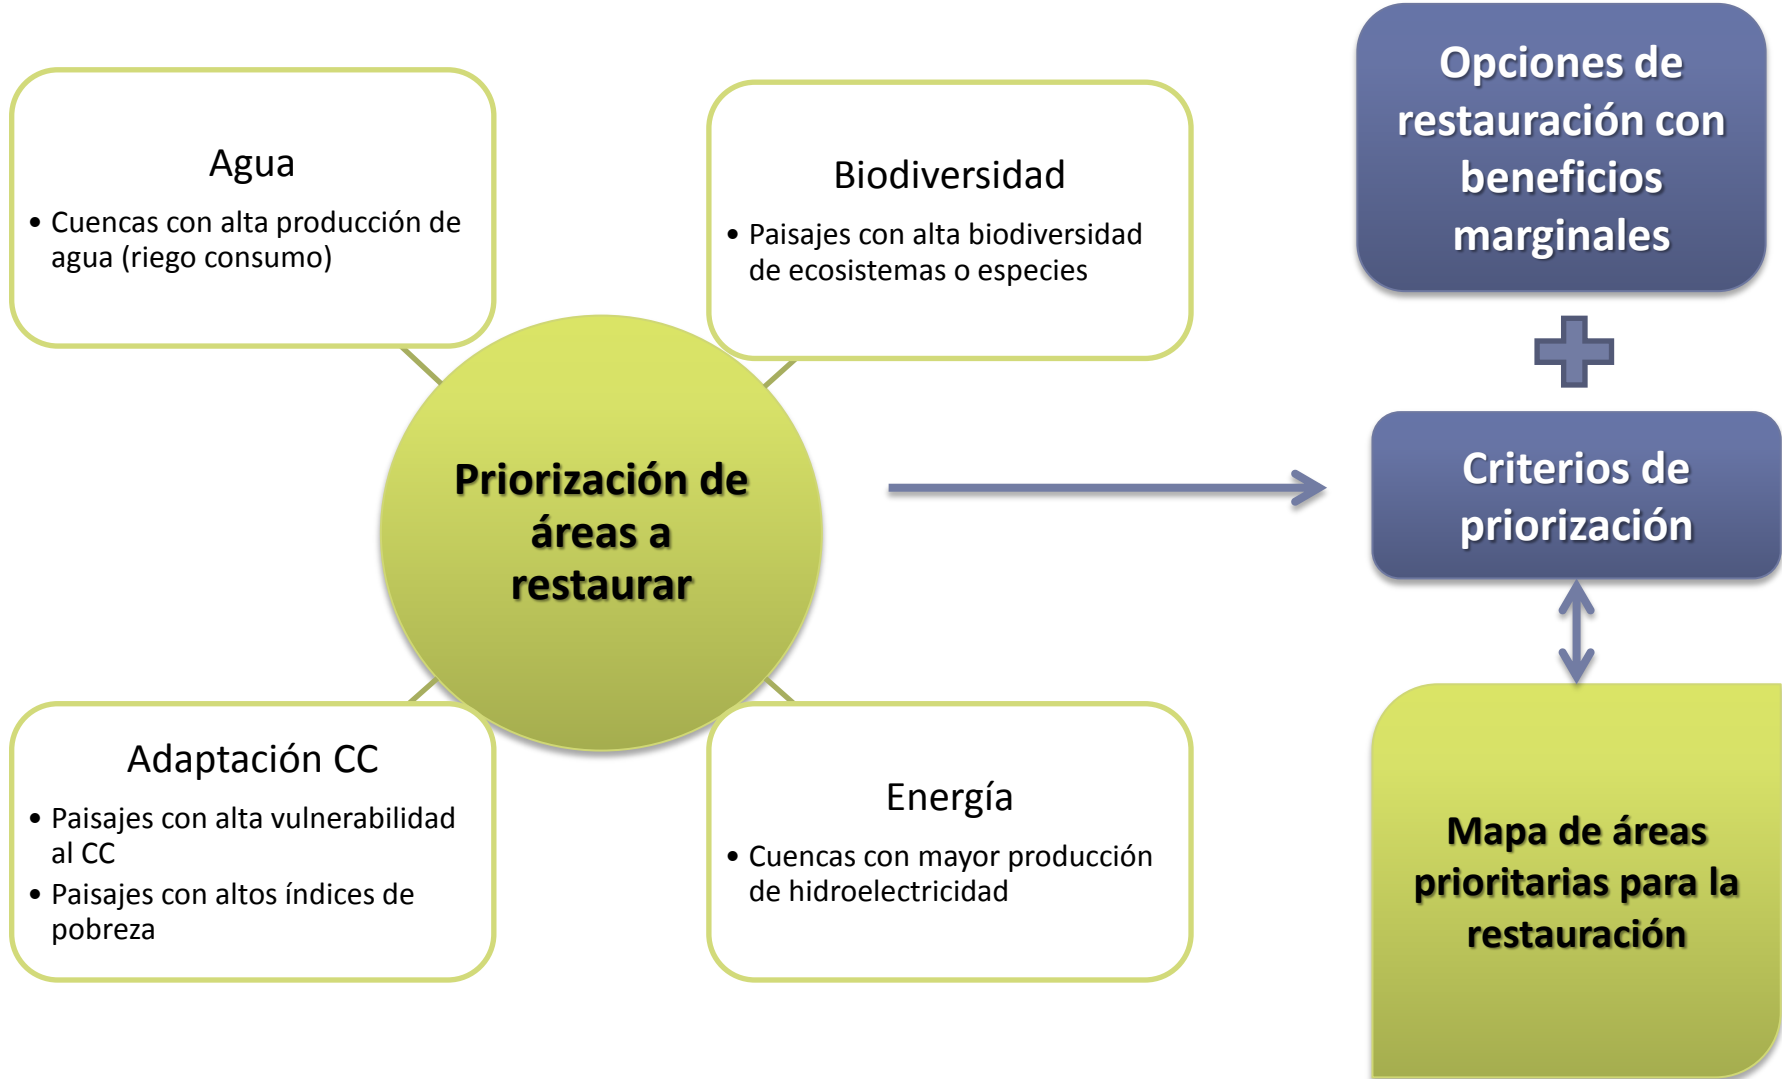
Agua

- Cuencas con alta producción de agua (riego consumo)

Biodiversidad

- Paisajes con alta biodiversidad de ecosistemas o especies

Opciones de restauración con beneficios marginales

Priorización de áreas a restaurar

Criterios de priorización

Adaptación CC

- Paisajes con alta vulnerabilidad al CC
- Paisajes con altos índices de pobreza

Energía

- Cuencas con mayor producción de hidroelectricidad

Mapa de áreas prioritarias para la restauración